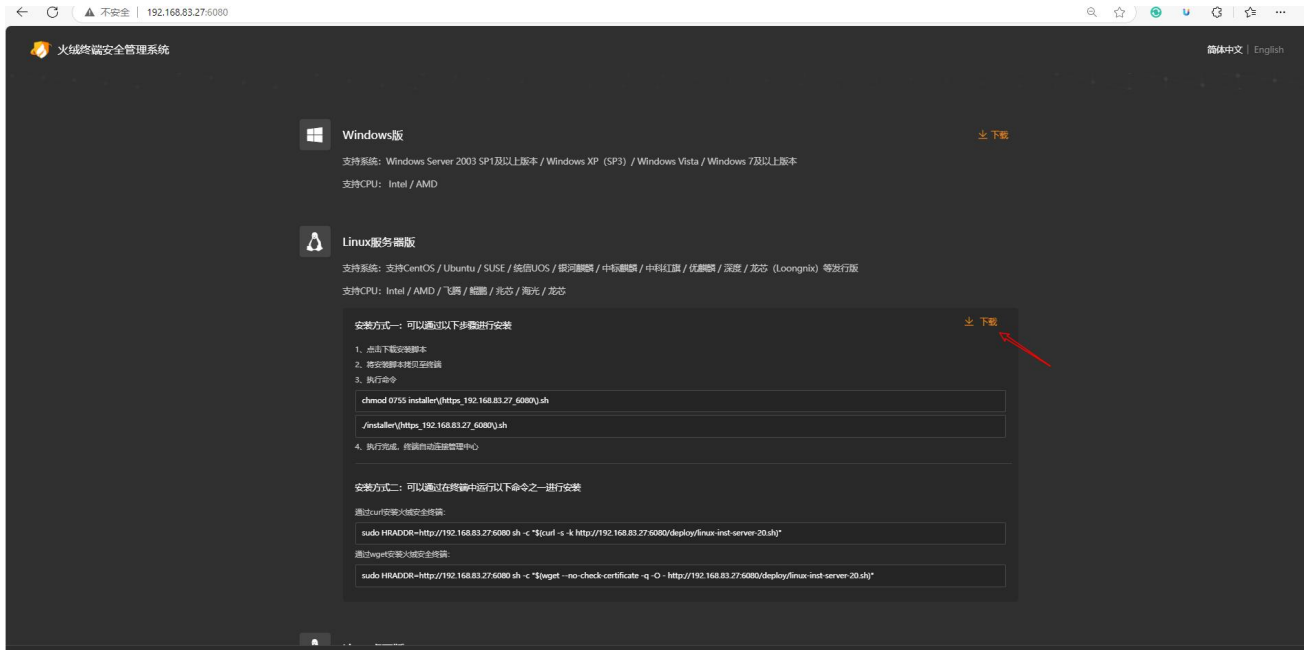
不安全 | 192.168.83.27:6080

火绒终端安全管理系统

简体中文 | English

Windows版

下载

支持系统：Windows Server 2003 SP1及以上版本 / Windows XP（SP3）/ Windows Vista / Windows 7及以上版本

支持CPU：Intel / AMD

Linux服务器版

支持系统：支持CentOS / Ubuntu / SUSE / 统信UOS / 银河麒麟 / 中标麒麟 / 中科红旗 / 优麒麟 / 深度 / 龙芯（Loongnix）等发行版

支持CPU：Intel / AMD / 飞腾 / 鲲鹏 / 兆芯 / 海光 / 龙芯

安装方式一：可以通过以下步骤进行安装

下载

1、点击下载安装脚本
2、将安装脚本拷贝至终端
3、执行命令

chmod 0755 installer\(https_192.168.83.27_6080\).sh

./installer\(https_192.168.83.27_6080\).sh

4、执行完成，终端自动连接管理中心

安装方式二：可以通过在终端中运行以下命令之一进行安装

通过curl安装火绒安全终端：

sudo HRADDR=http://192.168.83.27:6080 sh -c "$(curl -s -k http://192.168.83.27:6080/deploy/linux-inst-server-20.sh)"

通过wget安装火绒安全终端：

sudo HRADDR=http://192.168.83.27:6080 sh -c "$(wget --no-check-certificate -q -O - http://192.168.83.27:6080/deploy/linux-inst-server-20.sh)"

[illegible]